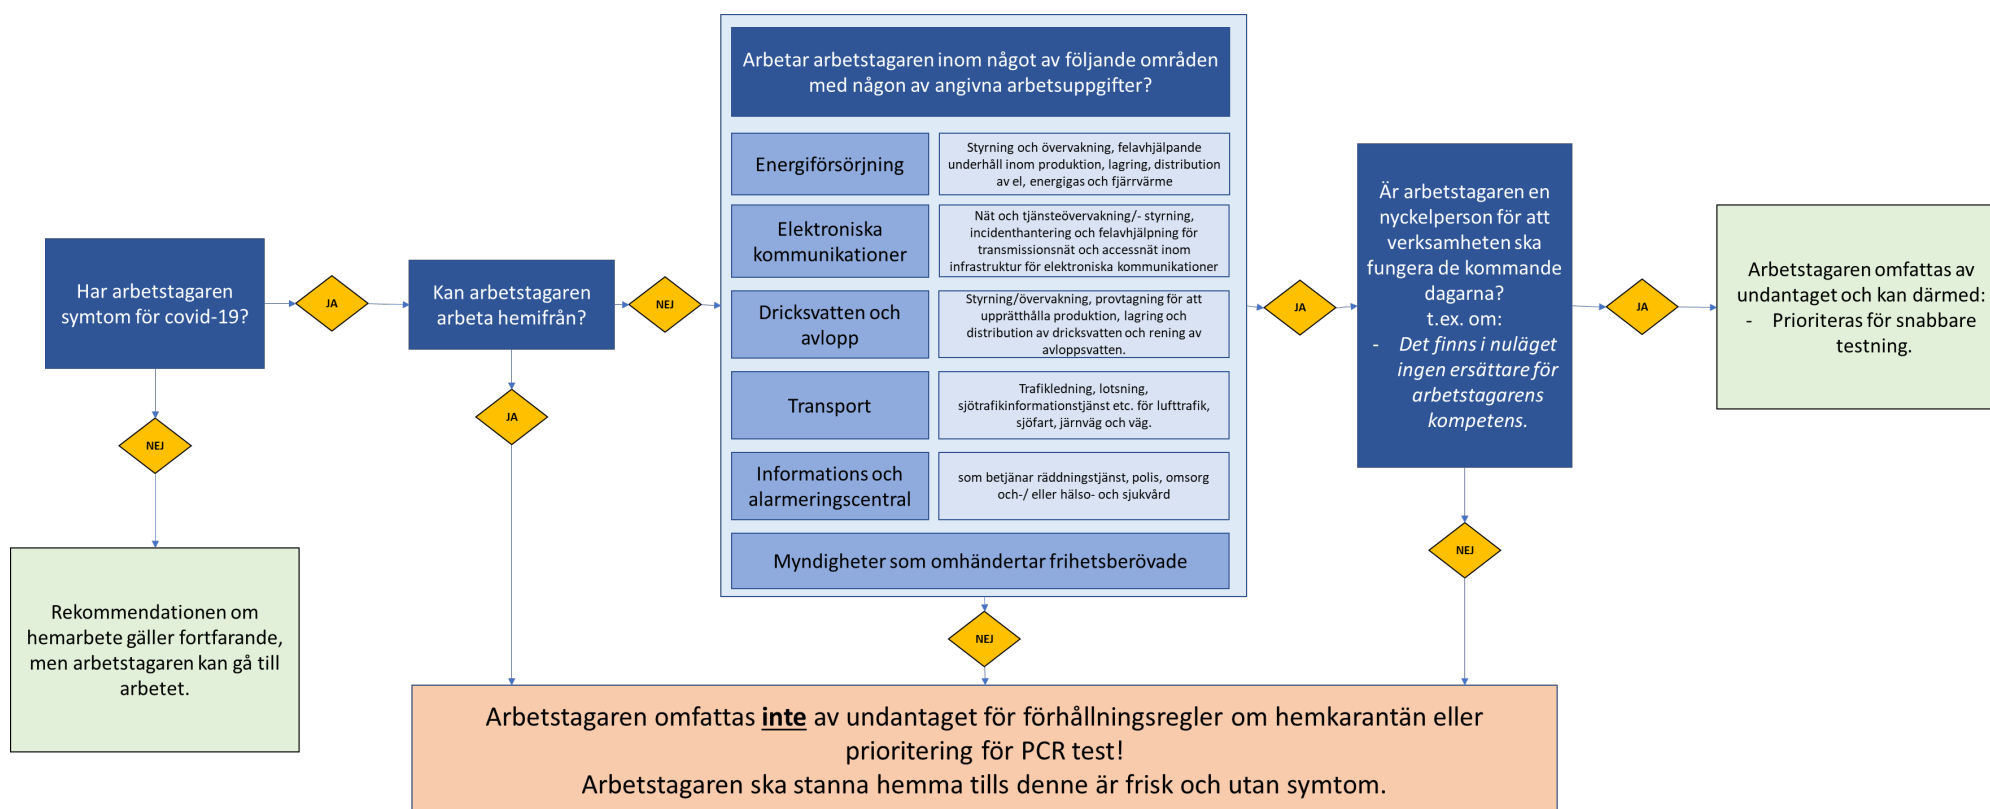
Har arbetstagaren symtom för covid-19?

JA

NEJ

Rekommendationen om hemarbete gäller fortfarande, men arbetstagaren kan gå till arbetet.

Kan arbetstagaren arbeta hemifrån?

NEJ

JA

Arbetar arbetstagaren inom något av följande områden med någon av angivna arbetsuppgifter?

| Energiförsörjning | Styrning och övervakning, felavhjälpande underhåll inom produktion, lagring, distribution av el, energigas och fjärrvärme |
|---|---|
| Elektroniska kommunikationer | Nät och tjänsteövervakning/- styrning, incidenthantering och felavhjälpning för transmissionsnät och accessnät inom infrastruktur för elektroniska kommunikationer |
| Dricksvatten och avlopp | Styrning/övervakning, provtagning för att upprätthålla produktion, lagring och distribution av dricksvatten och rening av avloppsvatten. |
| Transport | Trafikledning, lotsning, sjötrafikinformationstjänst etc. för lufttrafik, sjöfart, järnväg och väg. |
| Informations och alarmeringscentral | som betjänar räddningstjänst, polis, omsorg och-/ eller hälso- och sjukvård |

Myndigheter som omhändertar frihetsberövade

NEJ

JA

Är arbetstagaren en nyckelperson för att verksamheten ska fungera de kommande dagarna?
t.ex. om:
- Det finns i nuläget ingen ersättare för arbetstagarens kompetens.

NEJ

JA

Arbetstagaren omfattas av undantaget och kan därmed:
- Prioriteras för snabbare testning.

Arbetstagaren omfattas inte av undantaget för förhållningsregler om hemkarantän eller prioritering för PCR test!
Arbetstagaren ska stanna hemma tills denne är frisk och utan symtom.